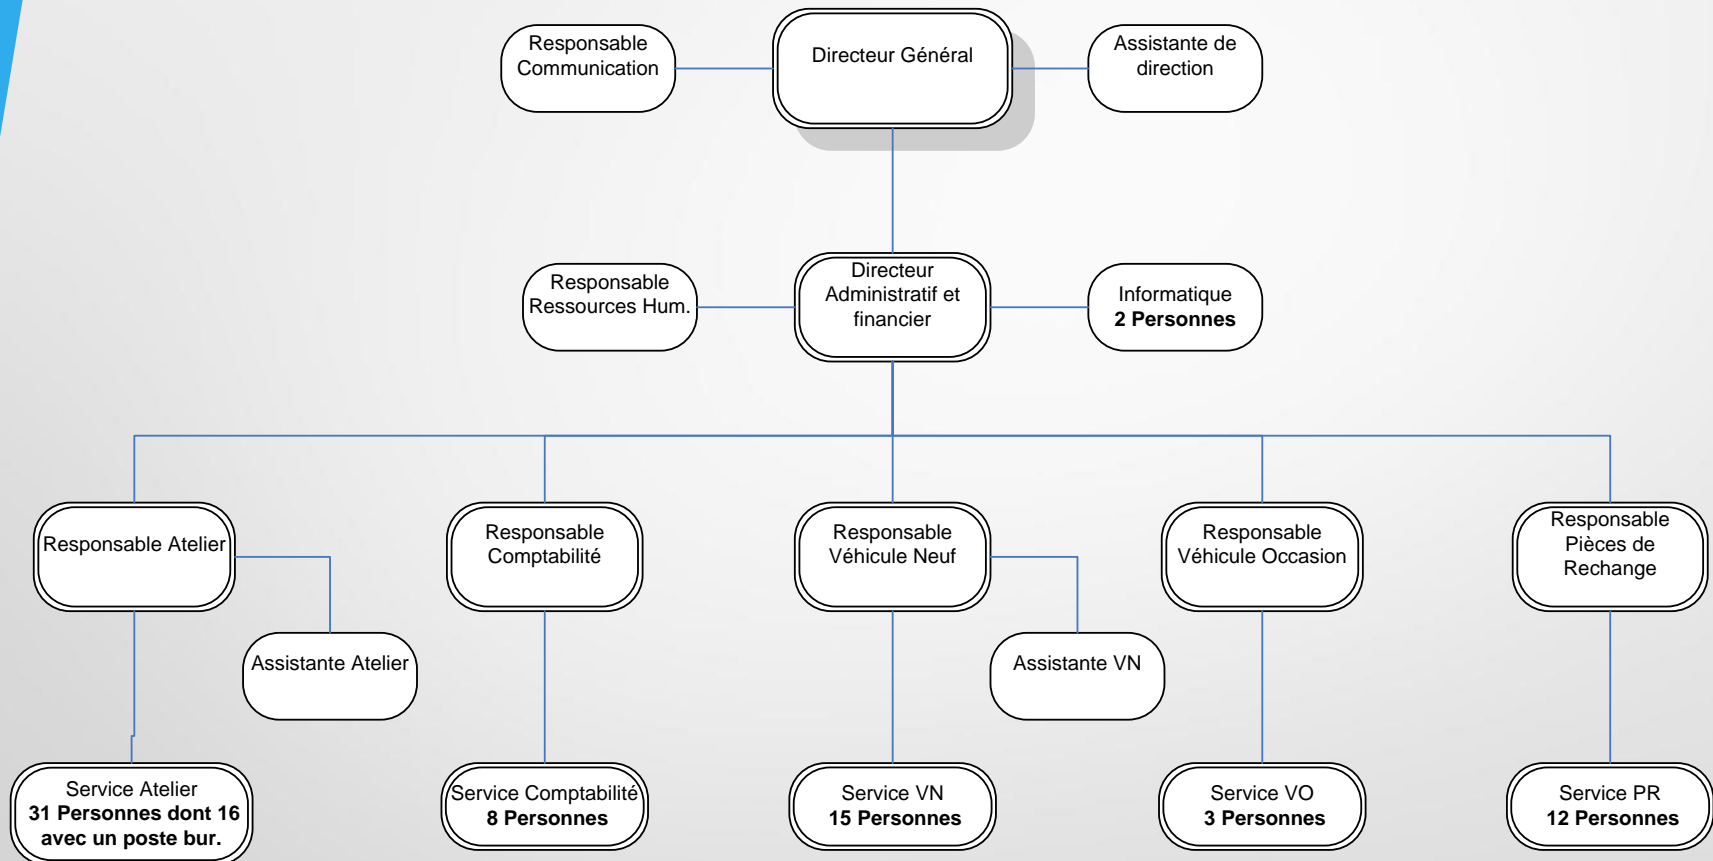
Responsable Communication

Directeur Général

Assistante de direction

Responsable Ressources Hum.

Directeur Administratif et financier

Informatique
**2 Personnes**

Responsable Atelier

Responsable Comptabilité

Responsable Véhicule Neuf

Responsable Véhicule Occasion

Responsable Pièces de Rechange

Assistante Atelier

Assistante VN

Service Atelier
**31 Personnes dont 16 avec un poste bur.**

Service Comptabilité
**8 Personnes**

Service VN
**15 Personnes**

Service VO
**3 Personnes**

Service PR
**12 Personnes**